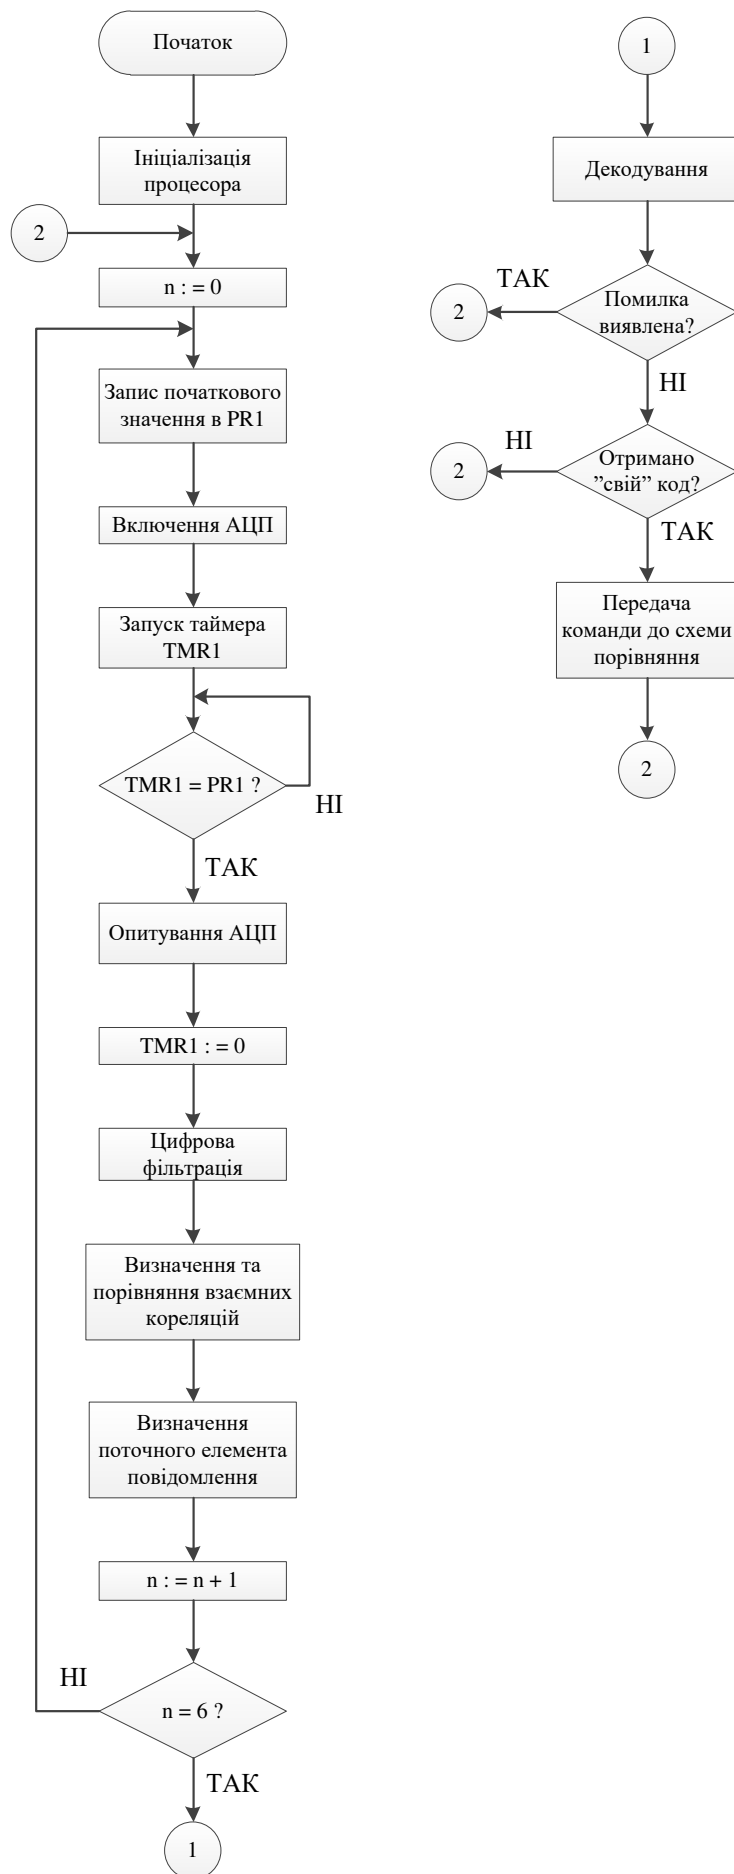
Початок

Ініціалізація процесора

2

n : = 0

Запис початкового значення в PR1

Включення АЦП

Запуск таймера TMR1

TMR1 = PR1 ?

НІ

ТАК

Опитування АЦП

TMR1 : = 0

Цифрова фільтрація

Визначення та порівняння взаємних кореляцій

Визначення поточного елемента повідомлення

n : = n + 1

НІ

n = 6 ?

ТАК

1

1

Декодування

ТАК

2

Помилка виявлена?

НІ

НІ

2

Отримано ”свій” код?

ТАК

Передача команди до схеми порівняння

2